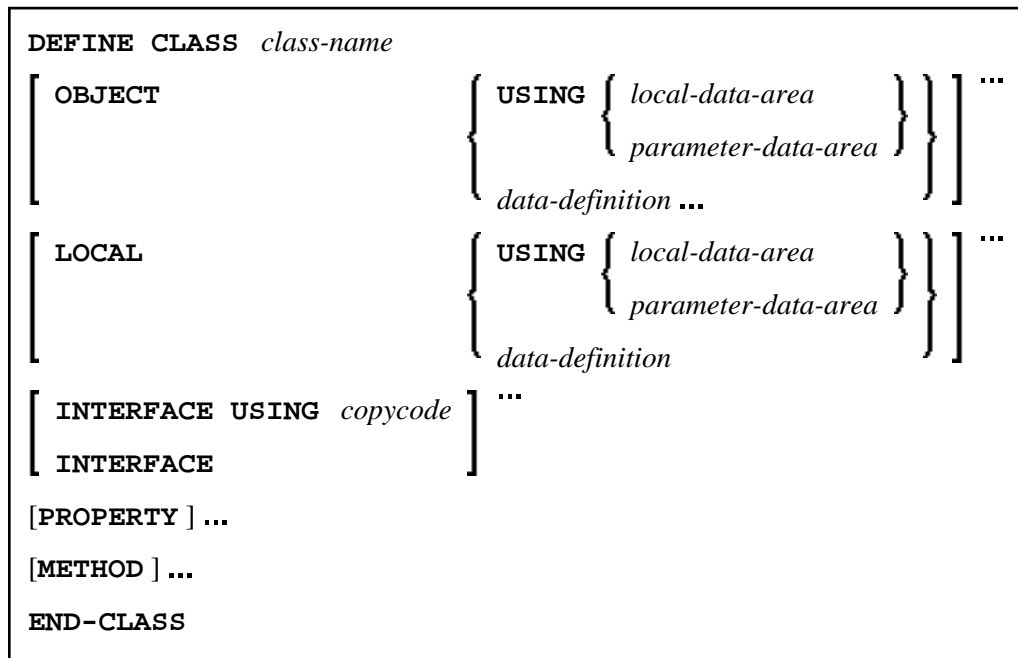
DEFINE CLASS *class-name*

[ OBJECT { USING { *local-data-area* / *parameter-data-area* } / *data-definition* ... } ] ...

[ LOCAL { USING { *local-data-area* / *parameter-data-area* } / *data-definition* } ] ...

[ INTERFACE USING *copycode* / INTERFACE ] ...

[PROPERTY ] ...

[METHOD ] ...

END-CLASS